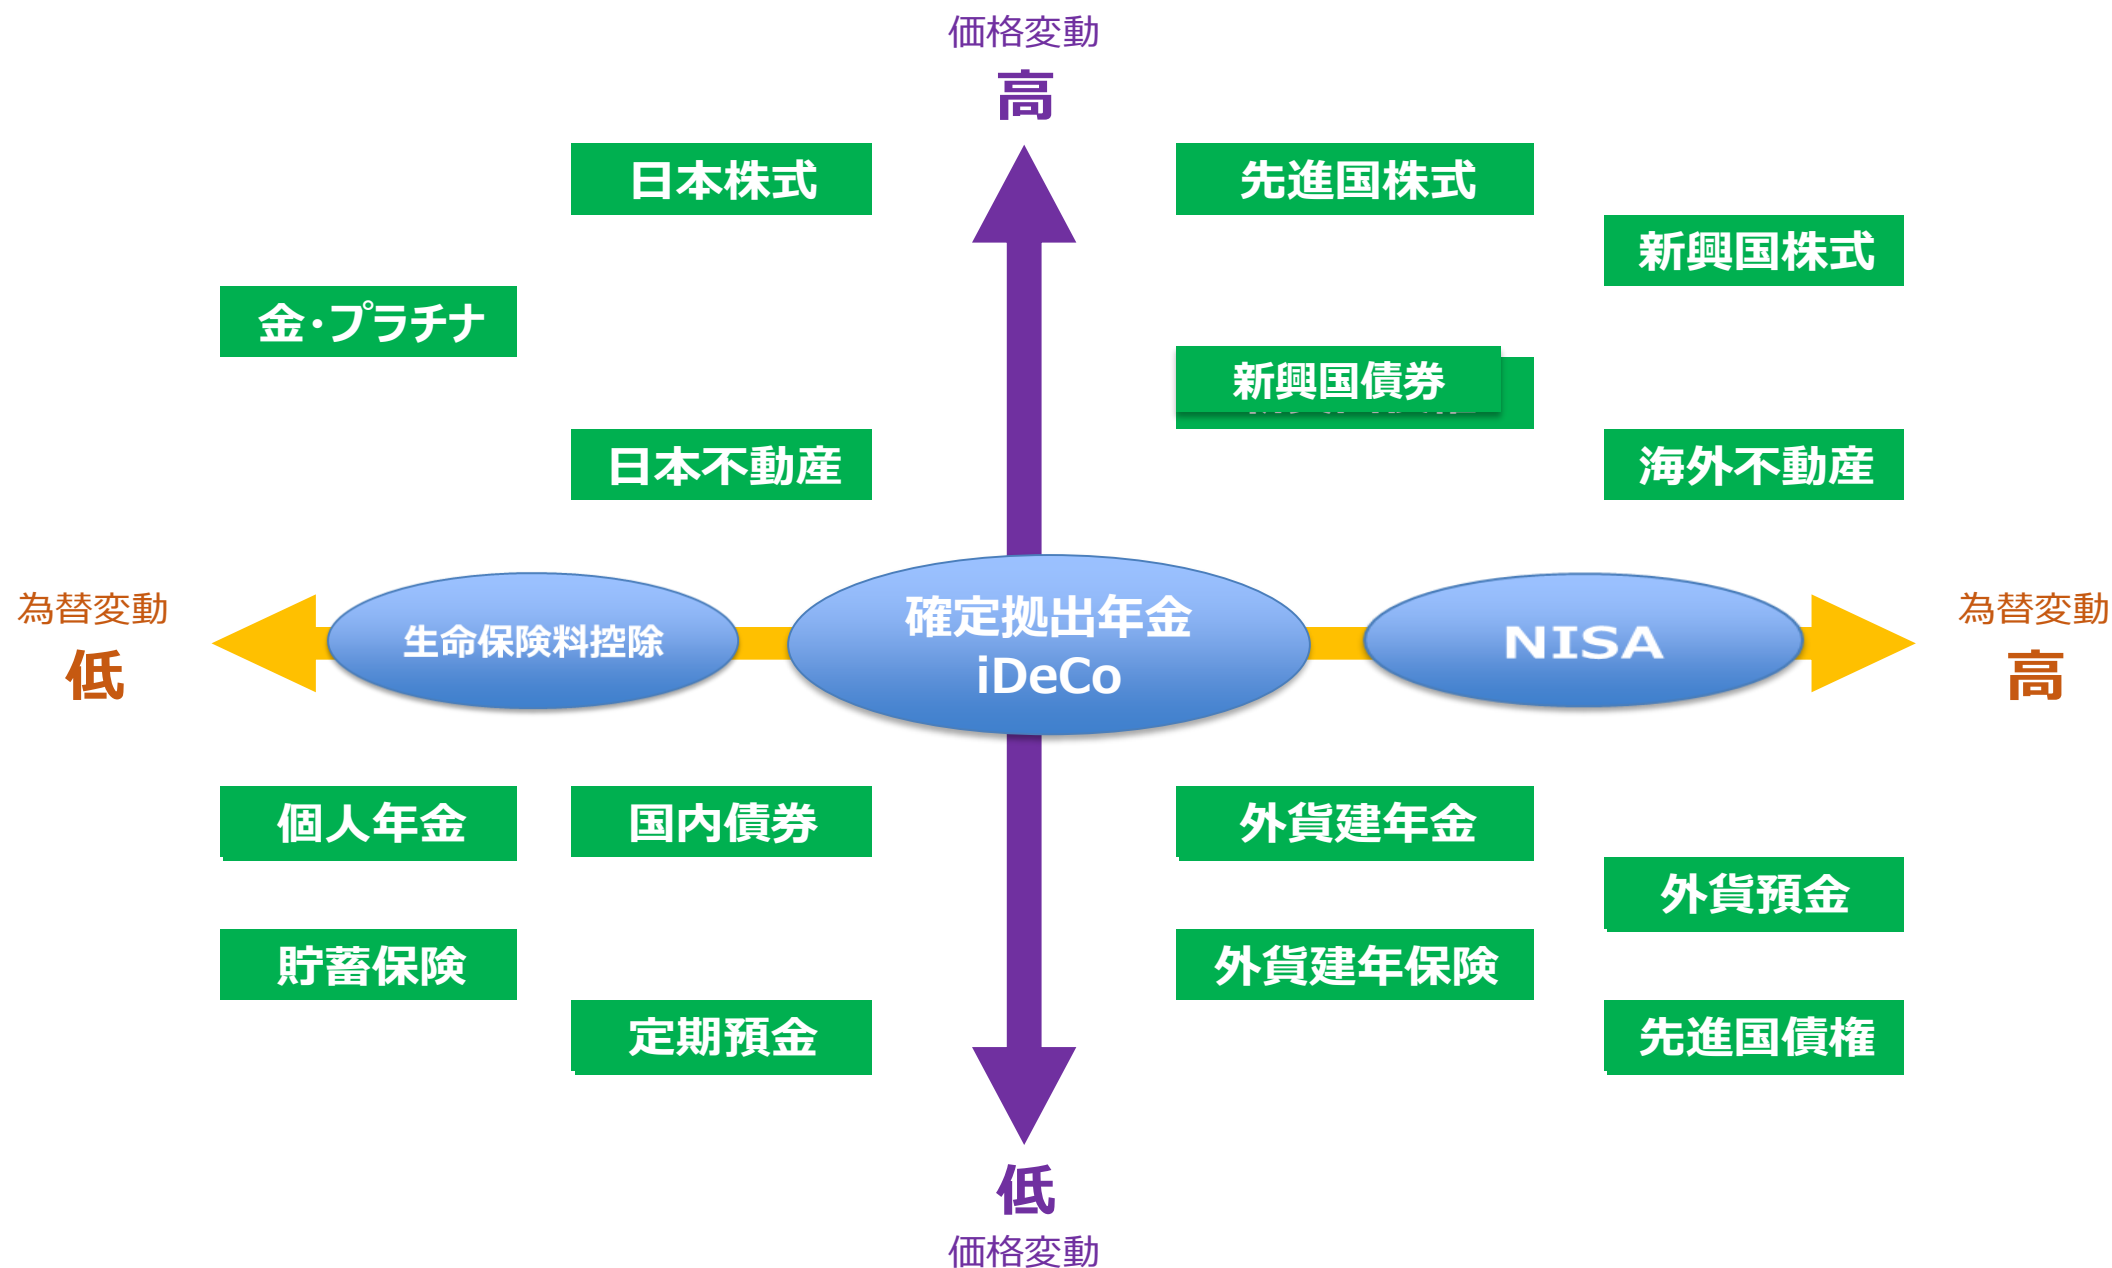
価格変動
高

日本株式

先進国株式

新興国株式

金・プラチナ

新興国債券

日本不動産

海外不動産

為替変動
低

生命保険料控除

確定拠出年金
iDeCo

NISA

為替変動
高

個人年金

国内債券

外貨建年金

外貨預金

貯蓄保険

外貨建年保険

定期預金

先進国債権

低
価格変動